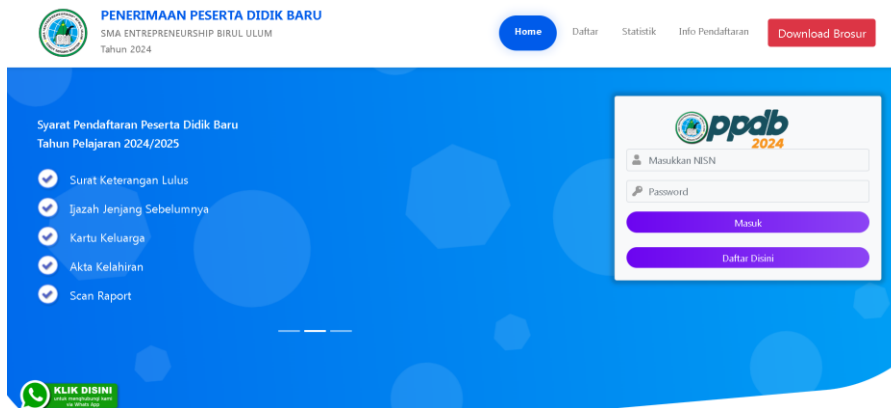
PENERIMAAN PESERTA DIDIK BARU
SMA ENTREPRENEURSHIP BIRUL ULUM
Tahun 2024

Home
Daftar
Statistik
Info Pendaftaran
Download Brosur

Syarat Pendaftaran Peserta Didik Baru
Tahun Pelajaran 2024/2025

Surat Keterangan Lulus
Ijazah Jenjang Sebelumnya
Kartu Keluarga
Akta Kelahiran
Scan Raport

ppdb
2024
Masukkan NISN
Password
Masuk
Daftar Disini

KLIK DISINI
untuk menghubungi kami via Whats App